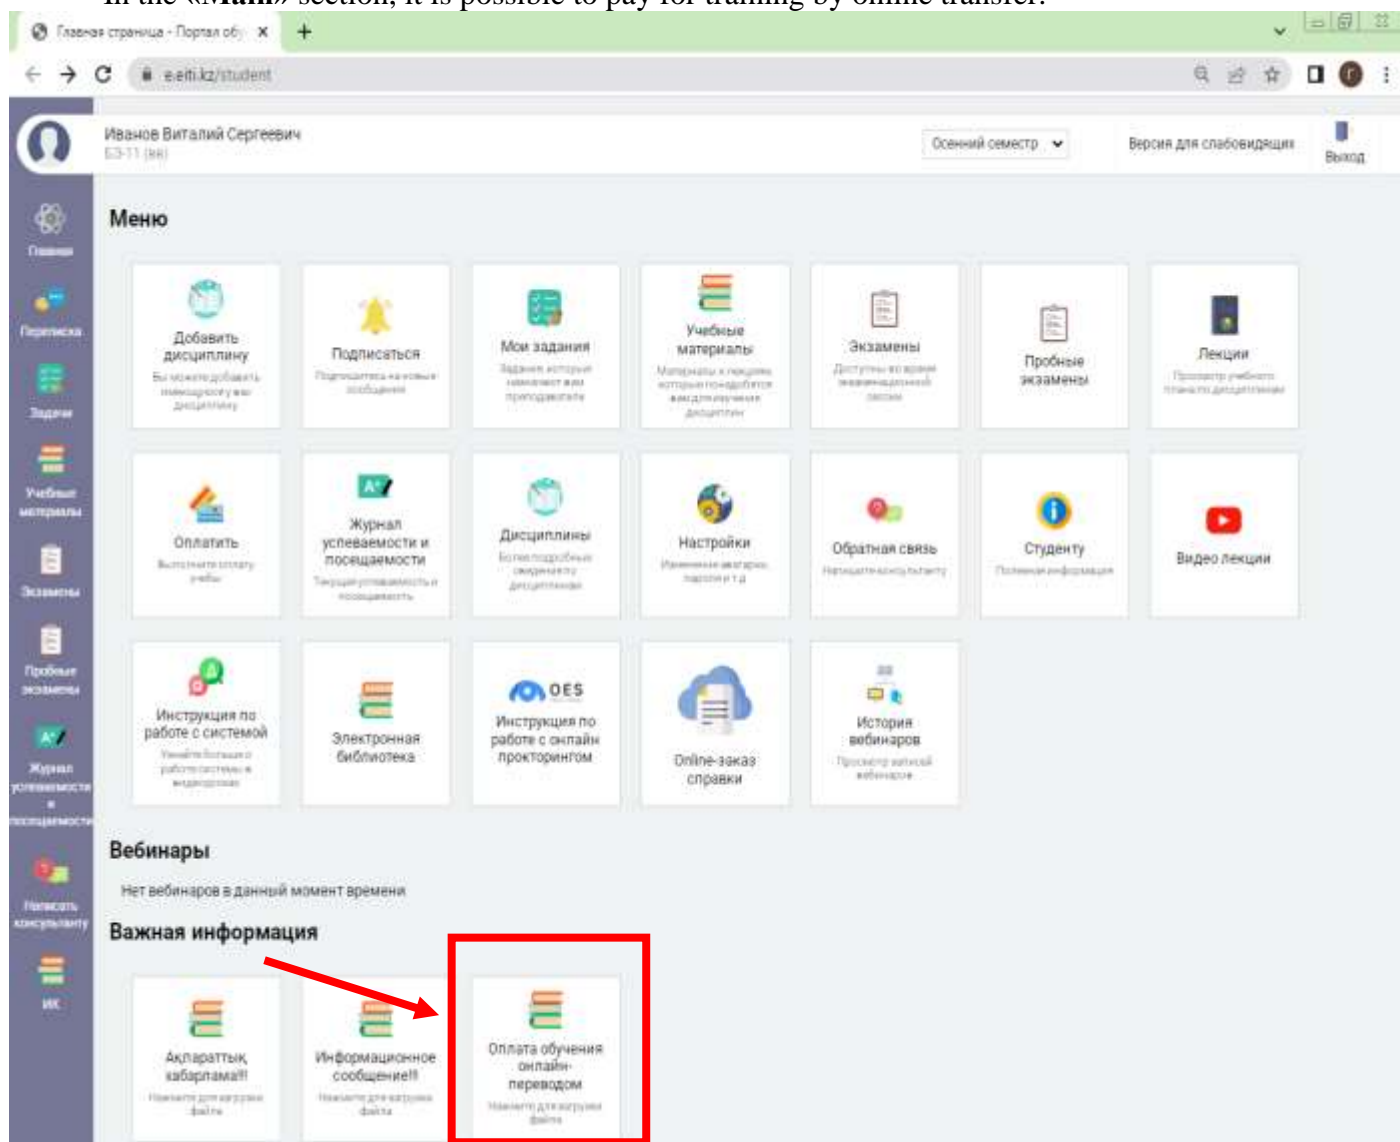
In the «Main» section, it is possible to pay for training by online transfer.

Главная страница - Портал об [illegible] ×

eeiti.kz/student

Иванов Виталий Сергеевич
Б3-11 (вк)

Осенний семестр

Версия для слабовидящих

Выход

Главная

Переписка

Задачи

Учебные материалы

Экзамены

Пробные экзамены

Журнал успеваемости и посещаемости

Написать консультанту

ИК

Меню

Добавить дисциплину
Вы можете добавить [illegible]

Подписаться
Подпишитесь на новые сообщения

Мои задания
Задания которые назначает вам преподаватель

Учебные материалы
Материалы к лекциям которые понадобятся вам для изучения дисциплин

Экзамены
Доступны во время экзаменационной сессии

Пробные экзамены

Лекции
Просмотр учебного плана по дисциплинам

Оплатить
Вы можете оплатить учебу

Журнал успеваемости и посещаемости
Текущая успеваемость и посещаемость

Дисциплины
Более подробные сведения по дисциплинам

Настройки
Изменение аватарки, пароля и т.д

Обратная связь
Напишите консультанту

Студенту
Полезная информация

Видео лекции

Инструкция по работе с системой
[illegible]

Электронная библиотека

OES
Инструкция по работе с онлайн прокторингом

Online-заказ справки

История вебинаров
Просмотр записей вебинаров

Вебинары

Нет вебинаров в данный момент времени

Важная информация

Ақпараттық хабарлама!!!
Нажмите для загрузки файла

Информационное сообщение!!!
Нажмите для загрузки файла

Оплата обучения онлайн-переводом
Нажмите для загрузки файла